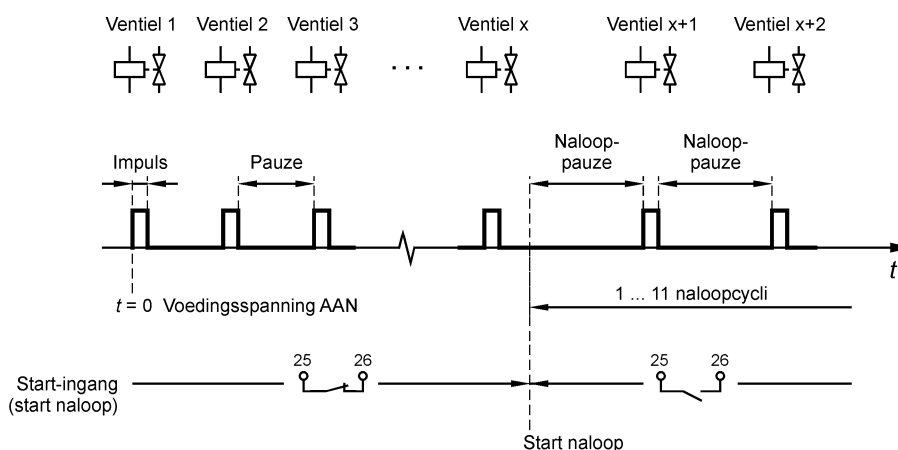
Ventiel 1 Ventiel 2 Ventiel 3 Ventiel x Ventiel x+1 Ventiel x+2

Impuls

Pauze

Naloop-pauze

Naloop-pauze

$t$

$t = 0$ Voedingsspanning AAN

1 ... 11 naloopcycli

25 26

25 26

Start-ingang (start naloop)

Start naloop